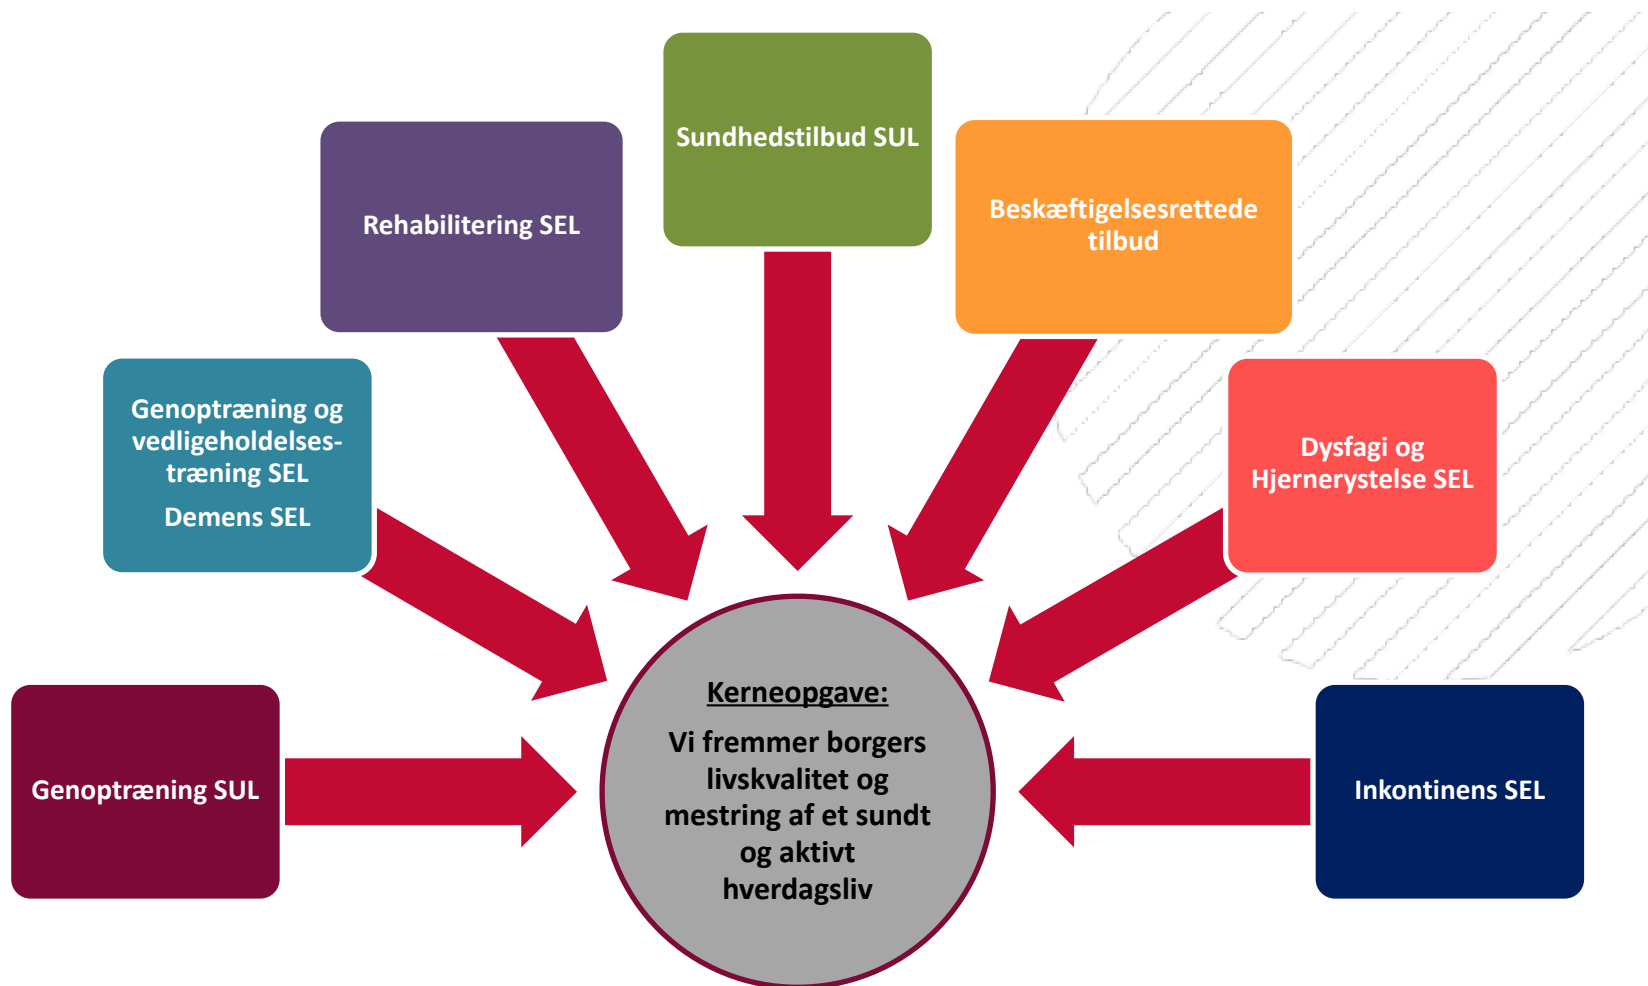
Sundhedstilbud SUL

Rehabilitering SEL

Beskæftigelsesrettede tilbud

Genoptræning og vedligeholdelsestræning SEL

Demens SEL

Dysfagi og Hjernerystelse SEL

Genoptræning SUL

Inkontinens SEL

Kerneopgave:

Vi fremmer borgers livskvalitet og mestring af et sundt og aktivt hverdagsliv